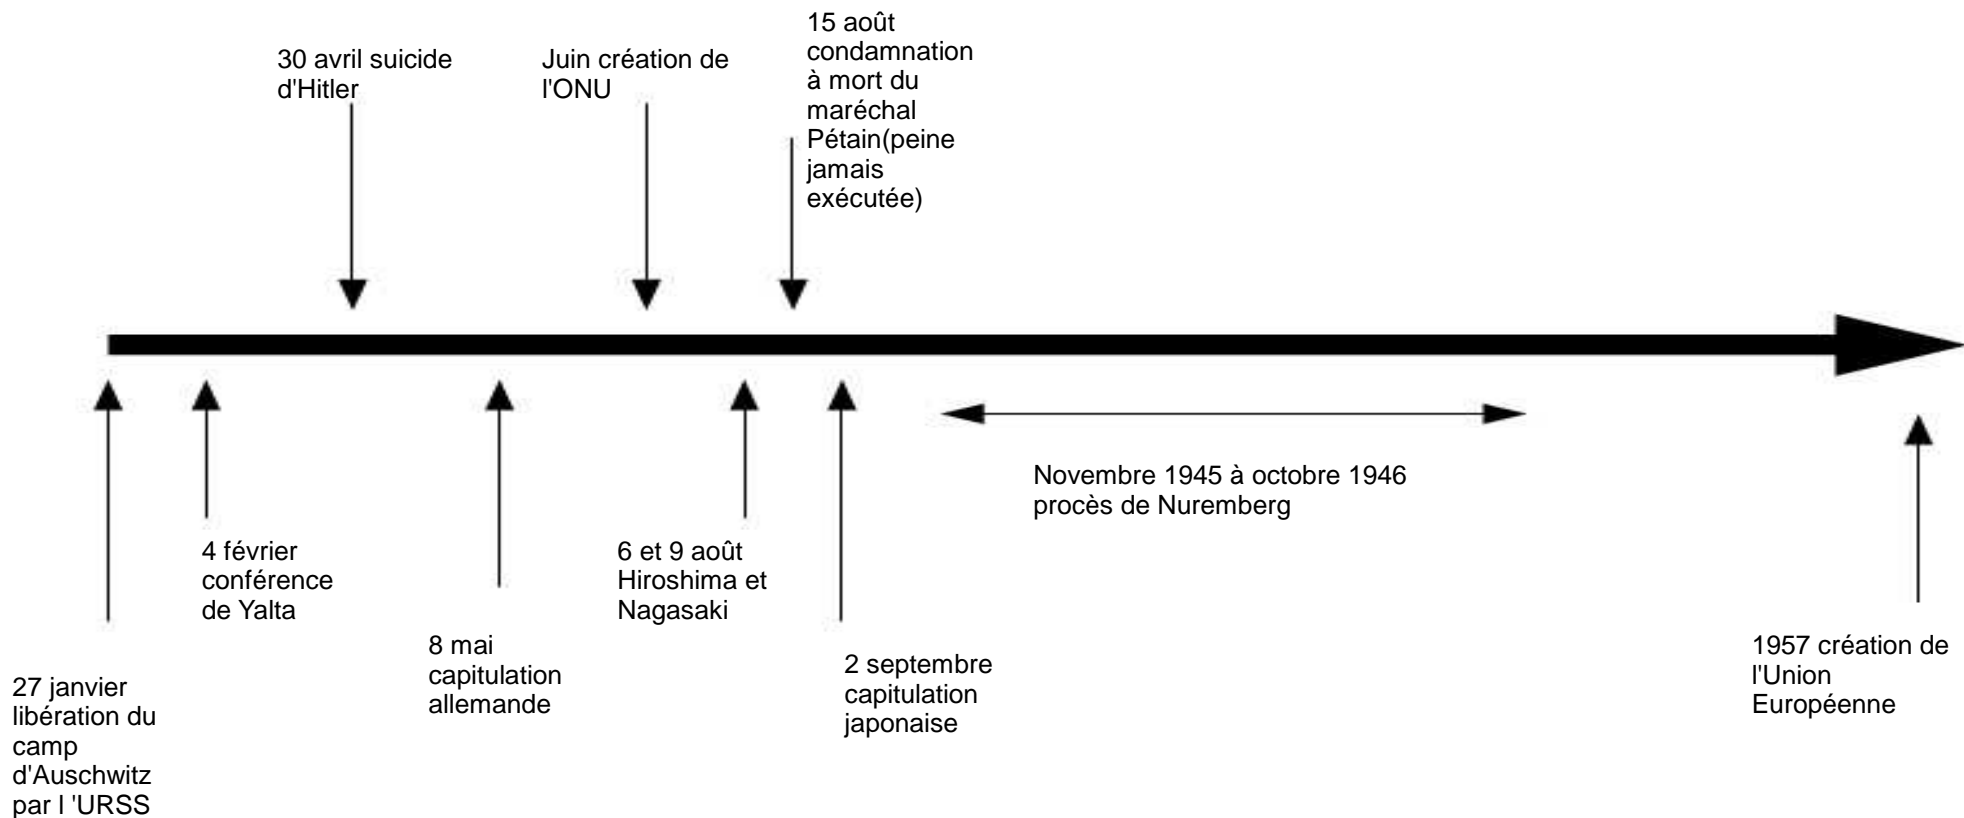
30 avril suicide d'Hitler

Juin création de l'ONU

15 août condamnation à mort du maréchal Pétain(peine jamais exécutée)

27 janvier libération du camp d'Auschwitz par l 'URSS

4 février conférence de Yalta

8 mai capitulation allemande

6 et 9 août Hiroshima et Nagasaki

2 septembre capitulation japonaise

Novembre 1945 à octobre 1946 procès de Nuremberg

1957 création de l'Union Européenne